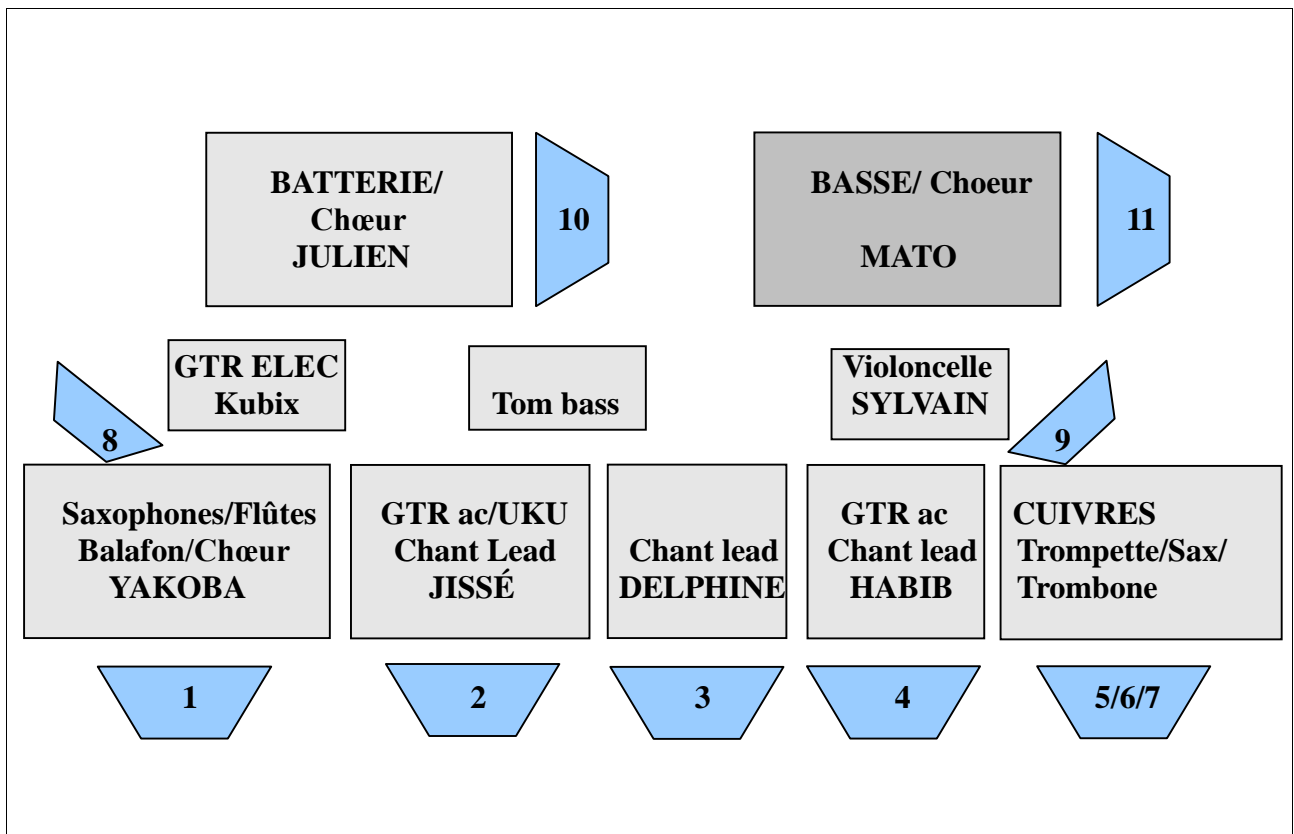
BATTERIE/
Chœur
JULIEN

10

BASSE/ Choeur

MATO

11

GTR ELEC
Kubix

8

Tom bass

Violoncelle
SYLVAIN

9

Saxophones/Flûtes
Balafon/Chœur
YAKOBA

GTR ac/UKU
Chant Lead
JISSÉ

Chant lead
DELPHINE

GTR ac
Chant lead
HABIB

CUIVRES
Trompette/Sax/
Trombone

1

2

3

4

5/6/7